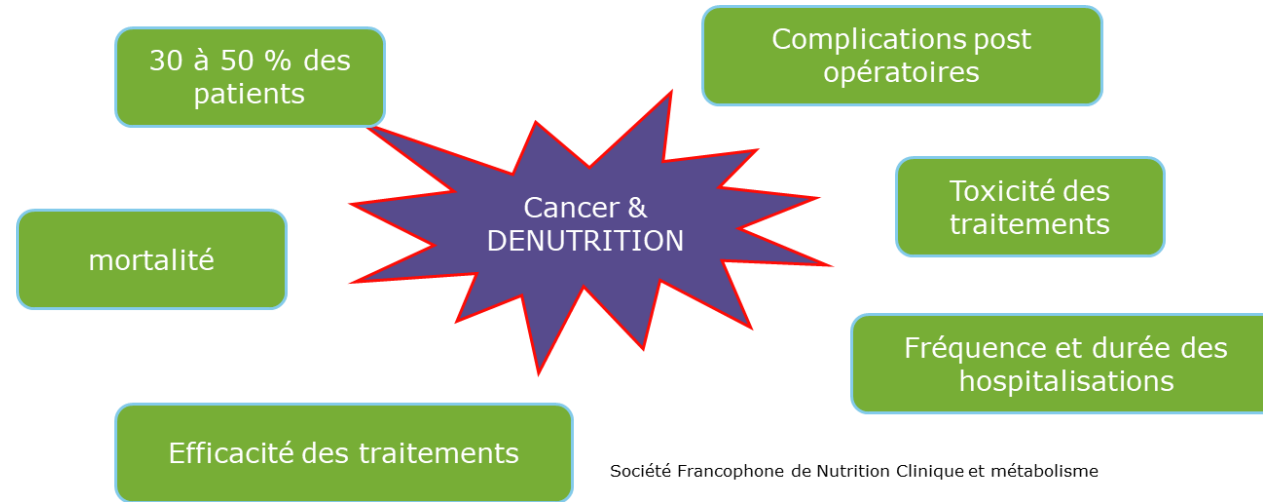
30 à 50 % des patients

Complications post opératoires

Cancer & DENUTRITION

Toxicité des traitements

mortalité

Fréquence et durée des hospitalisations

Efficacité des traitements

Société Francophone de Nutrition Clinique et métabolisme